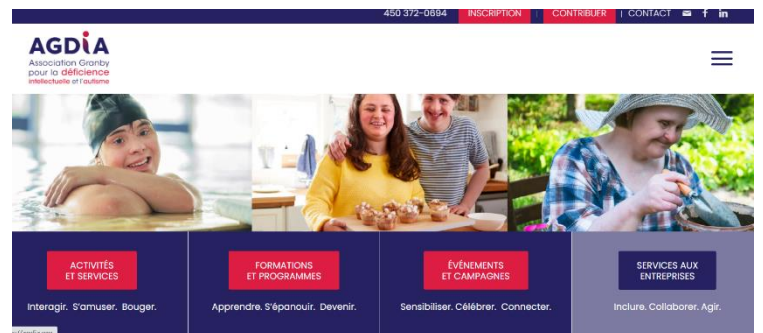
450 372-0694 | INSCRIPTION | CONTRIBUER | CONTACT

AGDIA
Association Granby pour la déficience intellectuelle et l'autisme

ACTIVITÉS ET SERVICES
Interagir. S'amuser. Bouger.

FORMATIONS ET PROGRAMMES
Apprendre. S'épanouir. Devenir.

ÉVÉNEMENTS ET CAMPAGNES
Sensibiliser. Célébrer. Connecter.

SERVICES AUX ENTREPRISES
Inclure. Collaborer. Agir.